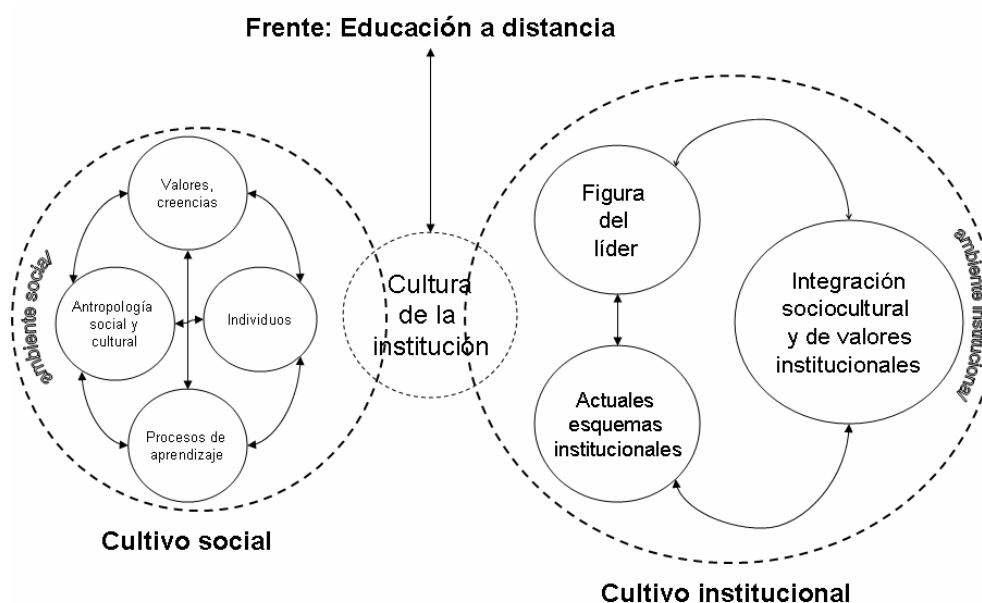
Frente: Educación a distancia

ambiente social

Valores, creencias

Antropología social y cultural

Individuos

Procesos de aprendizaje

Cultivo social

Cultura de la institución

Figura del líder

Actuales esquemas institucionales

Integración sociocultural y de valores institucionales

ambiente institucional

Cultivo institucional